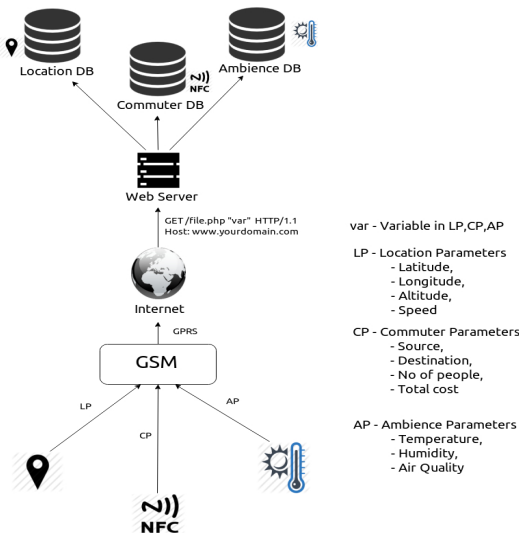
Location DB

Commuter DB

NFC

Ambience DB

Web Server

GET /file.php "var" HTTP/1.1
Host: www.yourdomain.com

Internet

GPRS

GSM

LP

CP

AP

NFC

var - Variable in LP,CP,AP

LP - Location Parameters
- Latitude,
- Longitude,
- Altitude,
- Speed

CP - Commuter Parameters
- Source,
- Destination,
- No of people,
- Total cost

AP - Ambience Parameters
- Temperature,
- Humidity,
- Air Quality